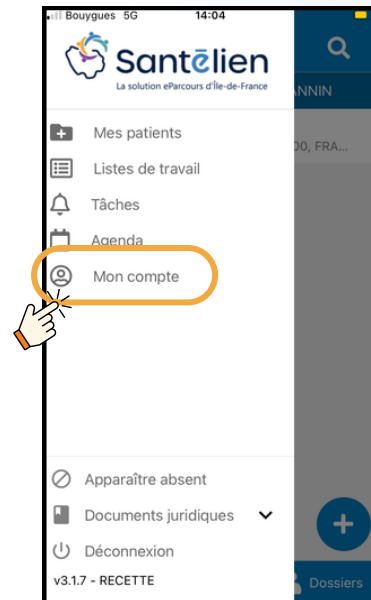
Bouygues 5G 14:04

Santélien
La solution eParcours d'Île-de-France

ANNIN

Mes patients
Listes de travail
Tâches
Agenda
Mon compte

O, FRA...

Apparaître absent
Documents juridiques
Déconnexion
v3.1.7 - RECETTE

+
Dossiers